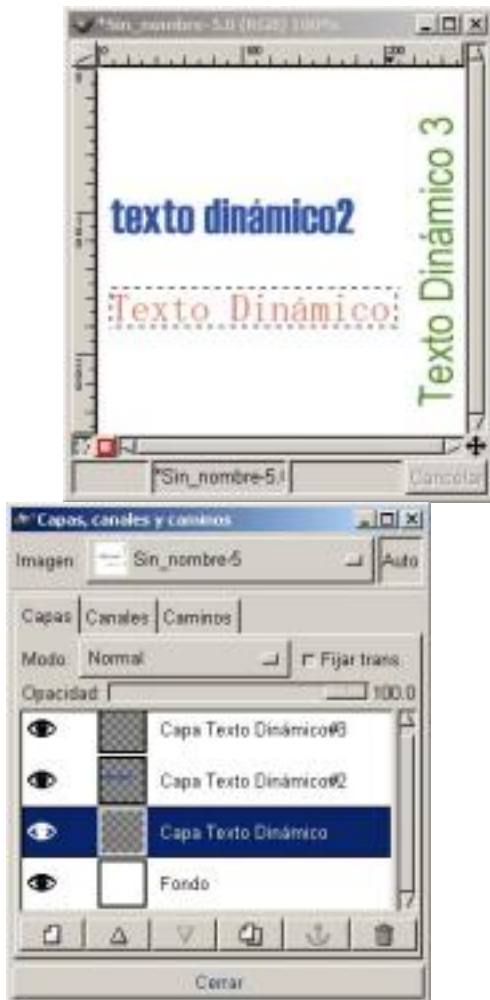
*Sin_nombre-5.0 (RGB) 100%

100

200

texto dinámico2

Texto Dinámico

Texto Dinámico 3

*Sin_nombre-5.0

Cancelar

Capas, canales y caminos

Imagen: Sin_nombre-5

Auto

Capas

Canales

Caminos

Modo: Normal

Fijar trans.

Opacidad:

100.0

Capa Texto Dinámico#3

Capa Texto Dinámico#2

Capa Texto Dinámico

Fondo

Cerrar